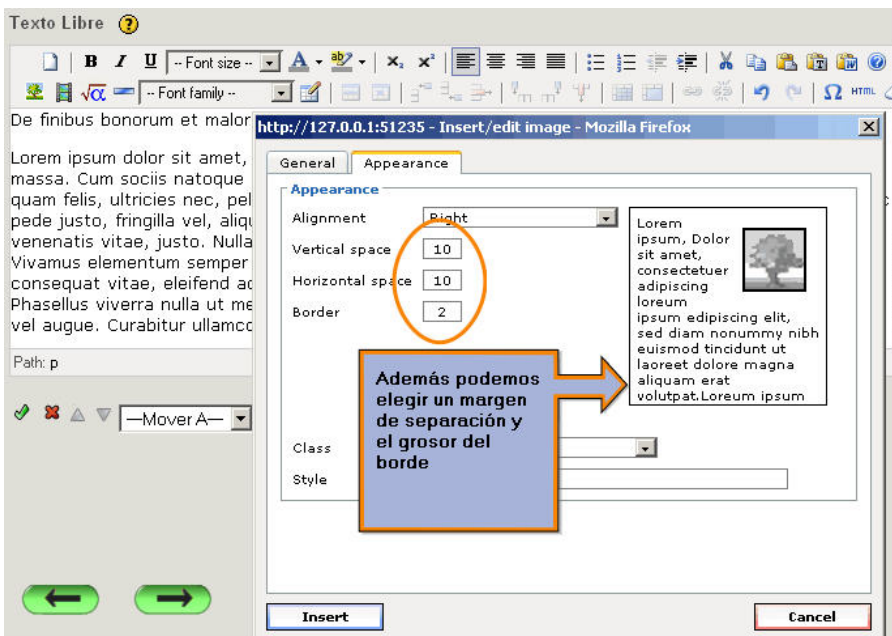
Texto Libre

-- Font size --
-- Font family --
HTML

De finibus bonorum et malor

Lorem ipsum dolor sit amet, massa. Cum sociis natoque quam felis, ultricies nec, pel pede justo, fringilla vel, aliqu venenatis vitae, justo. Nulla Vivamus elementum semper consequat vitae, eleifend ac Phasellus viverra nulla ut me vel augue. Curabitur ullamco

Path: p

—Mover A—

http://127.0.0.1:51235 - Insert/edit image - Mozilla Firefox

General | Appearance

Appearance

Alignment | Right
Vertical space | 10
Horizontal space | 10
Border | 2

Lorem ipsum, Dolor sit amet, consectetuer adipiscing loreum ipsum edipiscing elit, sed diam nonummy nibh euismod tincidunt ut laoreet dolore magna aliquam erat volutpat.Loreum ipsum

Además podemos elegir un margen de separación y el grosor del borde

Class

Style

Insert

Cancel